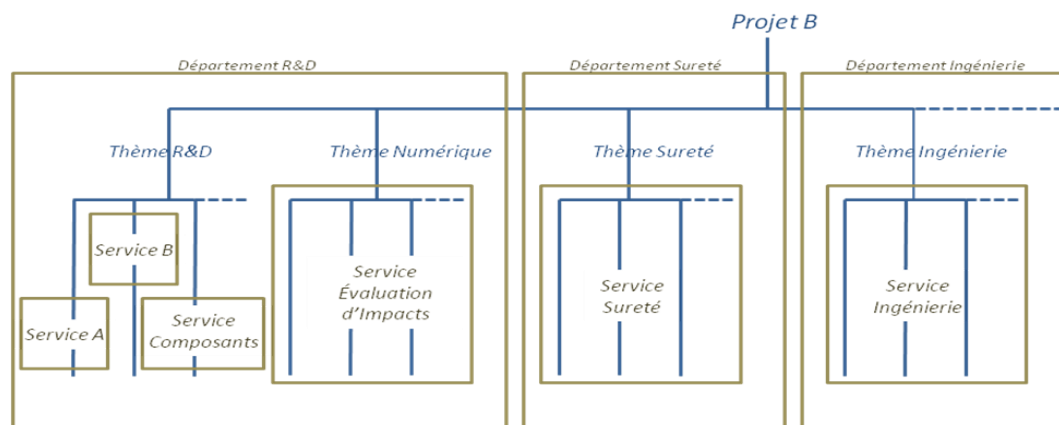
Projet B

Département R&D

Département Sureté

Département Ingénierie

Thème R&D

Thème Numérique

Thème Sureté

Thème Ingénierie

Service B

Service A

Service Composants

Service Évaluation d'Impacts

Service Sureté

Service Ingénierie